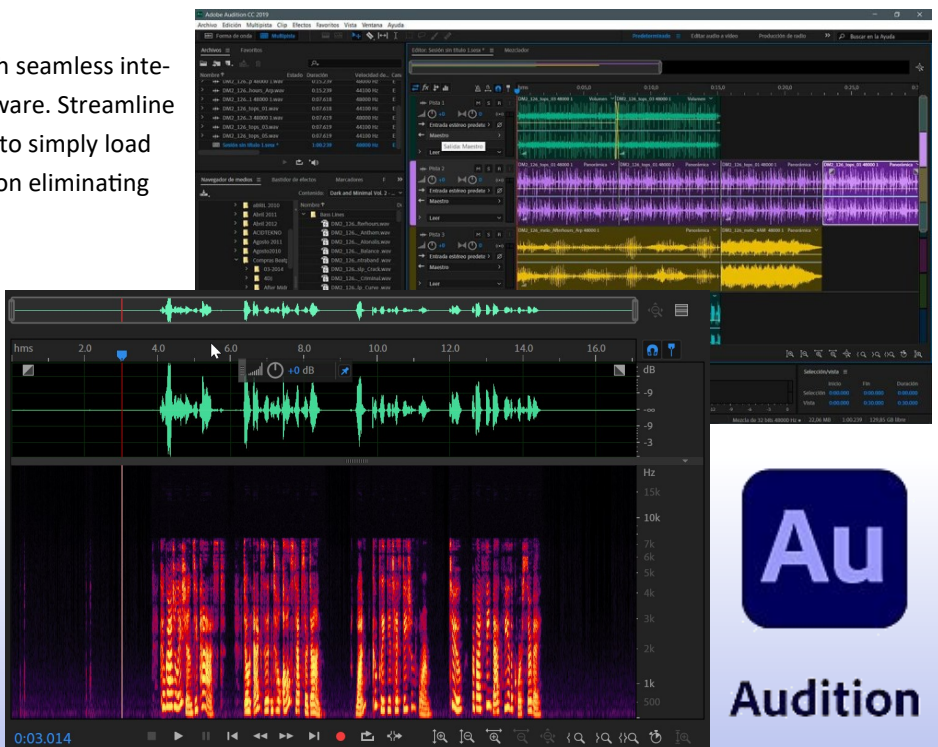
n seamless inte-
ware. Streamline
to simply load
on eliminating

Adobe Audition CC 2019
Archivo Edición Multipista Clip Efectos Favoritos Vista Ventana Ayuda
Forma de onda Multipista
Predeterminado Editar audio a vídeo Producción de radio Buscar en la Ayuda
Archivo Favoritos
Editor: Sesión sin título 1.sesx * Mezclador
Nombre Estado Duración Velocidad de... Can
Sesión sin título 1.sesx * 1:00.239 48000 Hz
Navegador de medios Bastidor de efectos Marcadores
Contenido: Dark and Minimal Vol. 2
Nombre
Pista 1
Entrada estéreo predeterminada
Maestro
Leer
Salida Maestro
Pista 2
Pista 3
Selección/vista
Inicio Fin Duración
Selección 0:00.000 0:00.000 0:00.000
Vista 0:00.000 0:30.000 0:30.000

hms 2.0 4.0 6.0 8.0 10.0 12.0 14.0 16.0
+0 dB
dB
-9
-∞
-9
-3
Hz
15k
10k
7k
6k
5k
4k
3k
2k
1k
500
0:03.014

Au
Audition